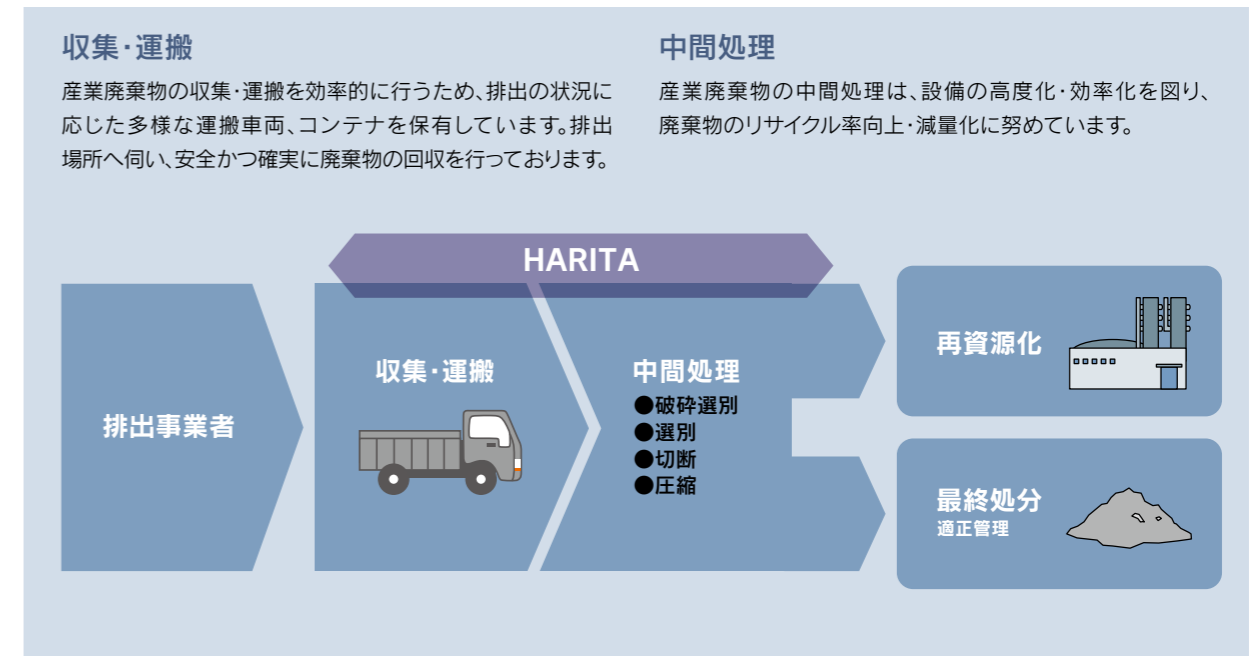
収集・運搬

産業廃棄物の収集・運搬を効率的に行うため、排出の状況に応じた多様な運搬車両、コンテナを保有しています。排出場所へ伺い、安全かつ確実に廃棄物の回収を行っております。

中間処理

産業廃棄物の中間処理は、設備の高度化・効率化を図り、廃棄物のリサイクル率向上・減量化に努めています。

HARITA

排出事業者

収集・運搬

中間処理
●破砕選別
●選別
●切断
●圧縮

再資源化

最終処分
適正管理